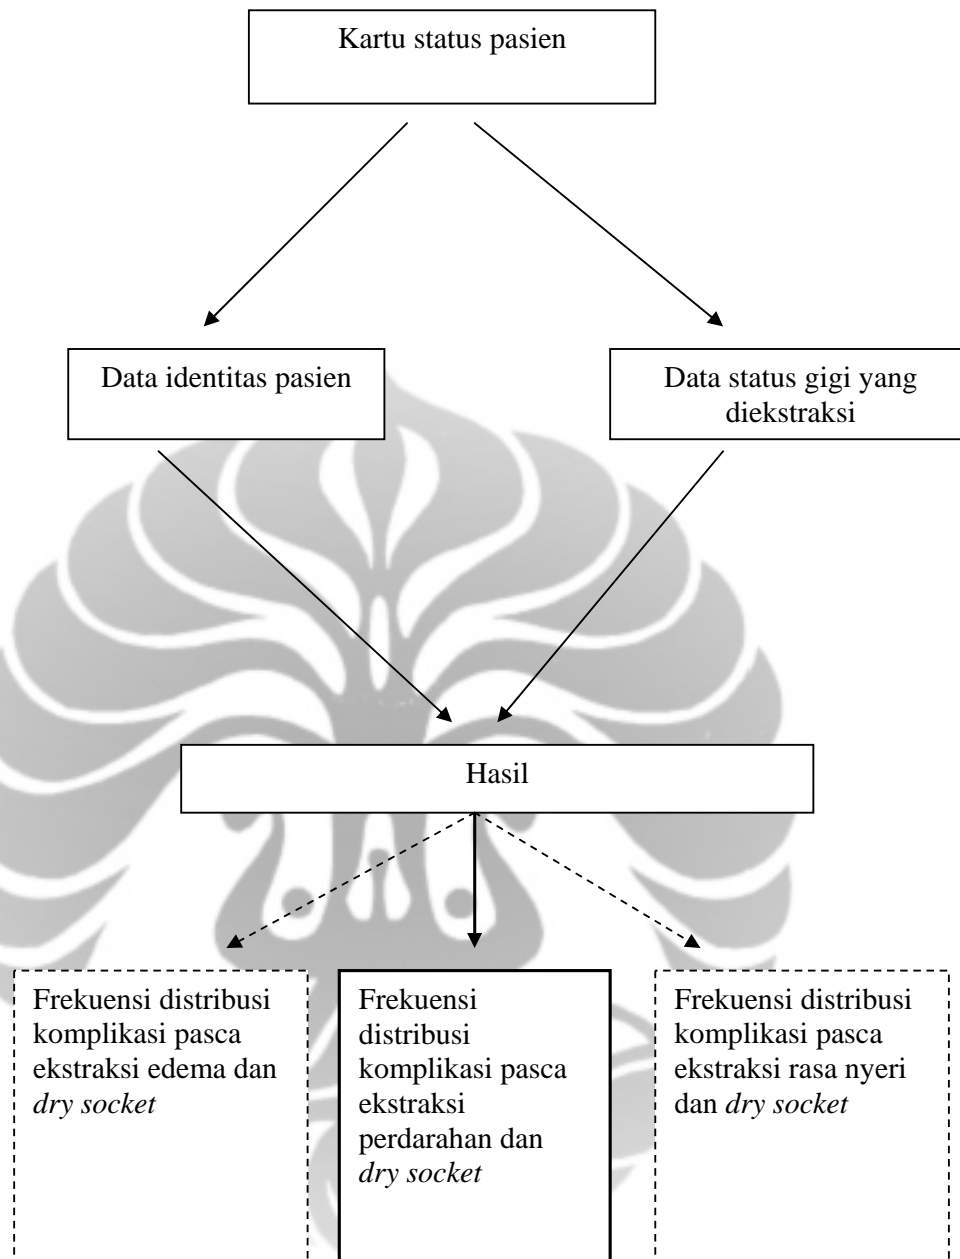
Kartu status pasien

Data identitas pasien

Data status gigi yang diekstraksi

Hasil

Frekuensi distribusi komplikasi pasca ekstraksi edema dan *dry socket*

Frekuensi distribusi komplikasi pasca ekstraksi perdarahan dan *dry socket*

Frekuensi distribusi komplikasi pasca ekstraksi rasa nyeri dan *dry socket*